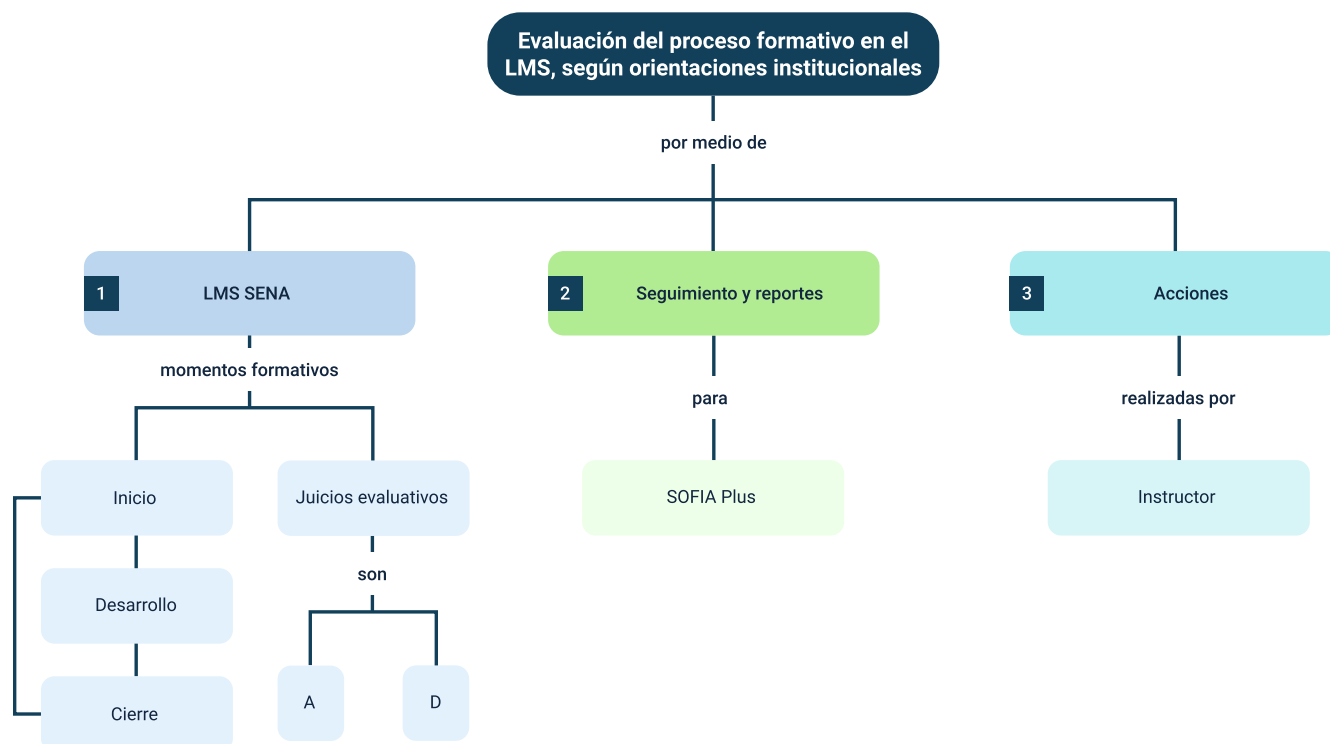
Evaluación del proceso formativo en el LMS, según orientaciones institucionales

por medio de

1 LMS SENA

2 Seguimiento y reportes

3 Acciones

momentos formativos

Inicio

Desarrollo

Cierre

Juicios evaluativos

son

A

D

para

SOFIA Plus

realizadas por

Instructor